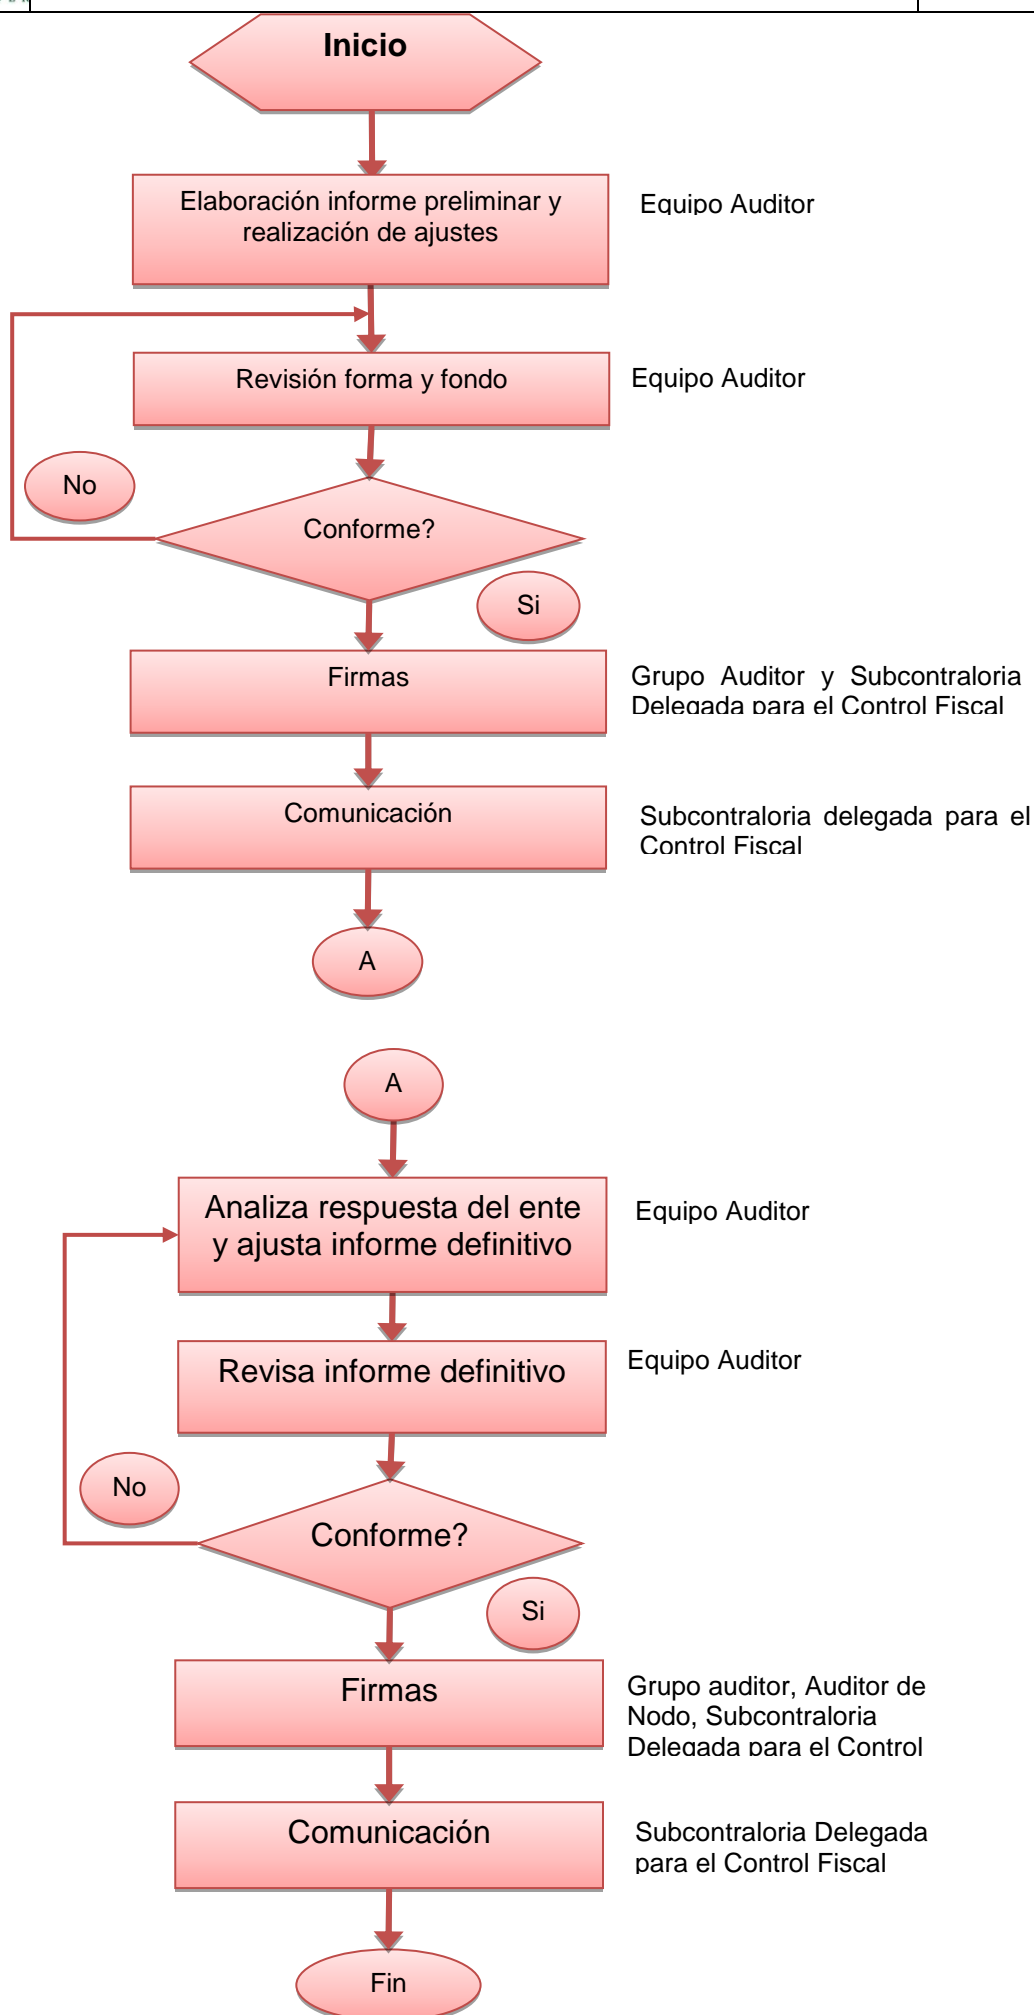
Inicio

Elaboración informe preliminar y realización de ajustes

Equipo Auditor

Revisión forma y fondo

Equipo Auditor

No

Conforme?

Si

Firmas

Grupo Auditor y Subcontraloria Delegada para el Control Fiscal

Comunicación

Subcontraloria delegada para el Control Fiscal

A

A

Analiza respuesta del ente y ajusta informe definitivo

Equipo Auditor

Revisa informe definitivo

Equipo Auditor

No

Conforme?

Si

Firmas

Grupo auditor, Auditor de Nodo, Subcontraloria Delegada para el Control

Comunicación

Subcontraloria Delegada para el Control Fiscal

Fin